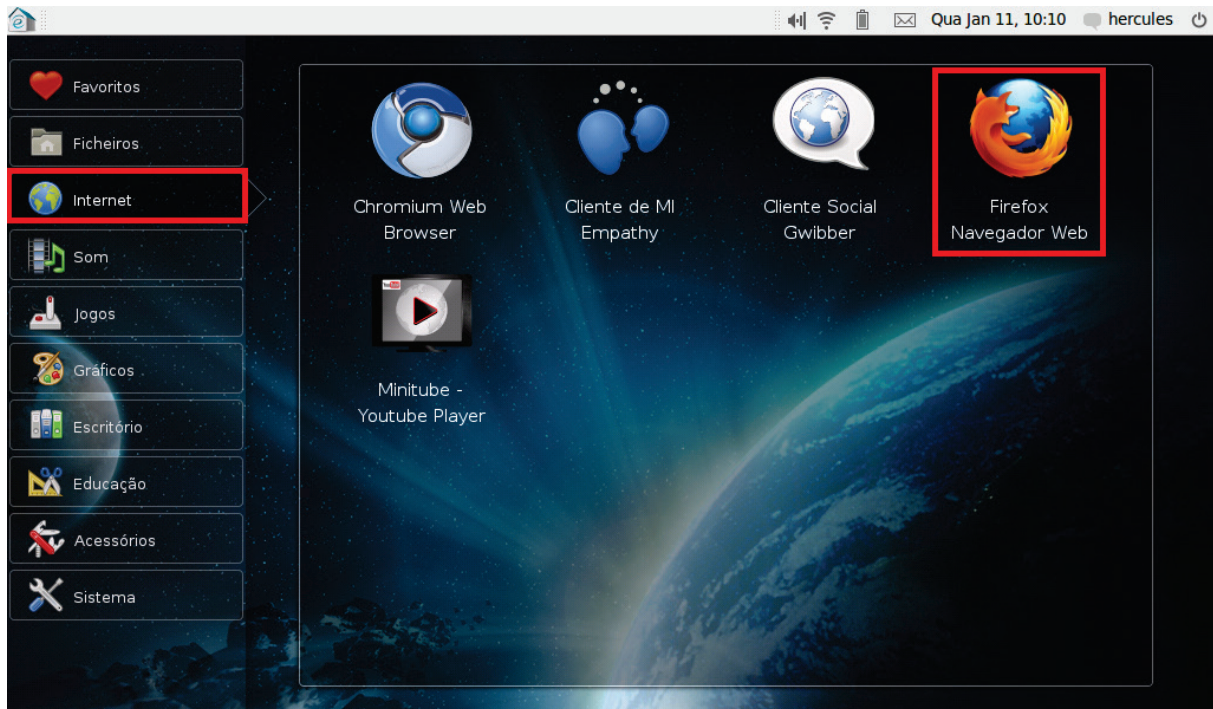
Qua Jan 11, 10:10 hercules

Favoritos
Ficheiros
Internet
Som
Jogos
Gráficos
Escritório
Educação
Acessórios
Sistema

Chromium Web Browser

Cliente de MI Empathy

Cliente Social Gwibber

Firefox Navegador Web

Minitube - Youtube Player